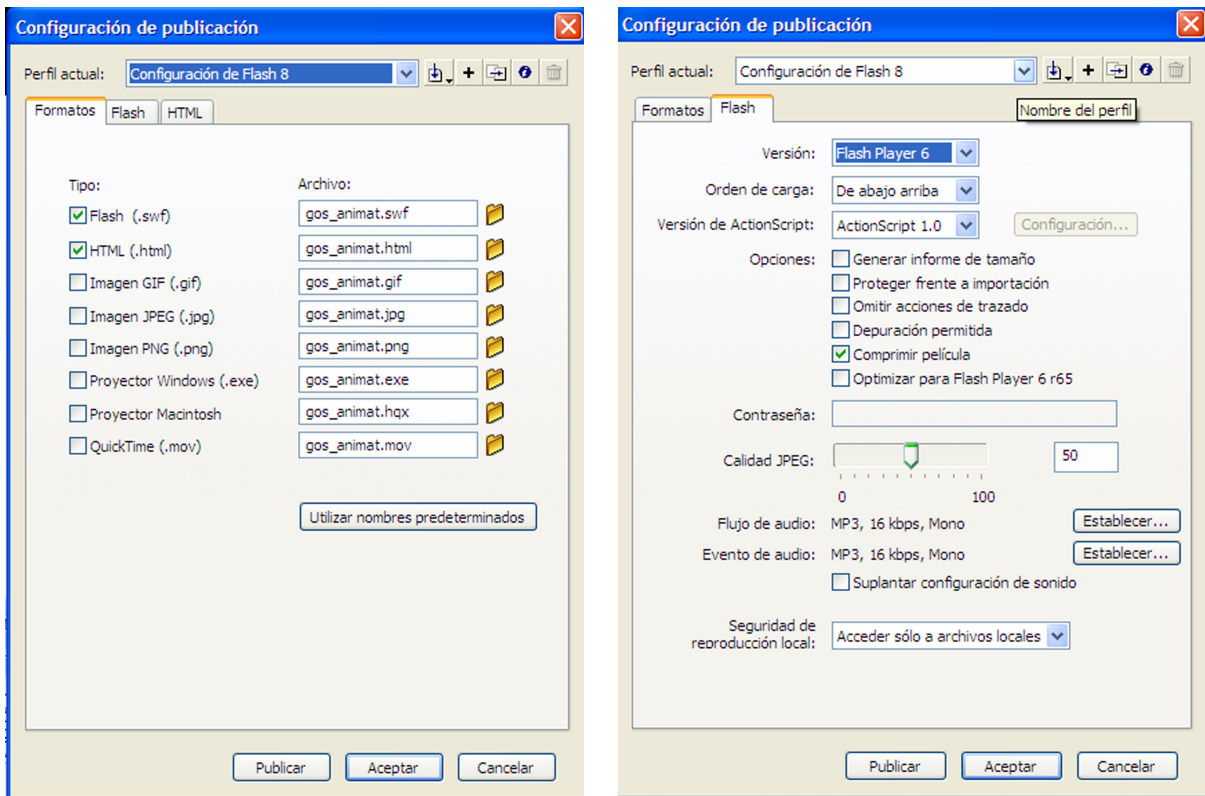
Configuración de publicación

Perfil actual: Configuración de Flash 8

Formatos | Flash | HTML

Tipo: | Archivo:
Flash (.swf) | gos_animat.swf
HTML (.html) | gos_animat.html
Imagen GIF (.gif) | gos_animat.gif
Imagen JPEG (.jpg) | gos_animat.jpg
Imagen PNG (.png) | gos_animat.png
Proyector Windows (.exe) | gos_animat.exe
Proyector Macintosh | gos_animat.hqx
QuickTime (.mov) | gos_animat.mov

Utilizar nombres predeterminados

Publicar | Aceptar | Cancelar

Configuración de publicación

Perfil actual: Configuración de Flash 8

Formatos | Flash

Nombre del perfil

Versión: Flash Player 6
Orden de carga: De abajo arriba
Versión de ActionScript: ActionScript 1.0 | Configuración...
Opciones:
Generar informe de tamaño
Proteger frente a importación
Omitir acciones de trazado
Depuración permitida
Comprimir película
Optimizar para Flash Player 6 r65

Contraseña:

Calidad JPEG: 50
0 100

Flujo de audio: MP3, 16 kbps, Mono | Establecer...
Evento de audio: MP3, 16 kbps, Mono | Establecer...
Suplantar configuración de sonido

Seguridad de reproducción local: Acceder sólo a archivos locales

Publicar | Aceptar | Cancelar